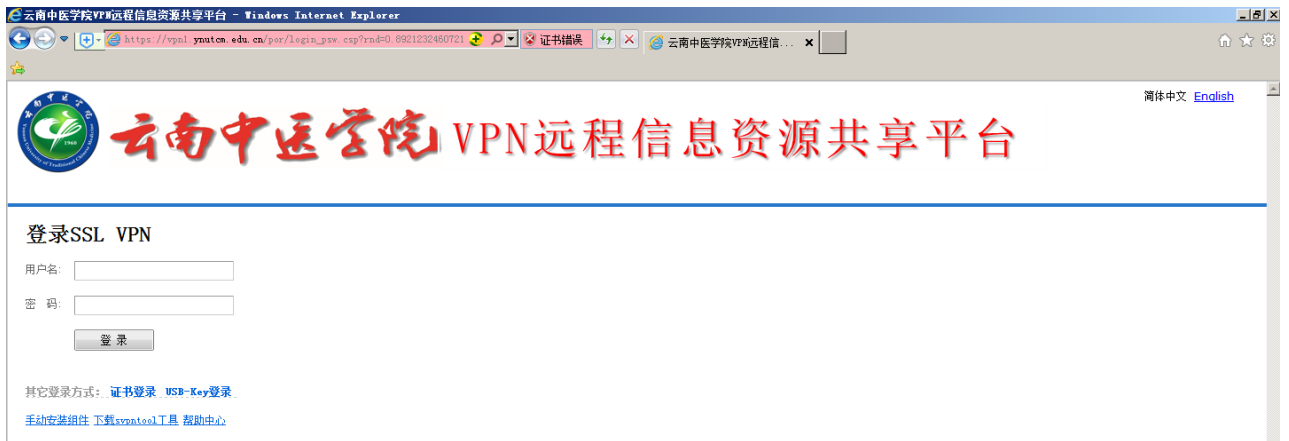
云南中医学院VPN远程信息资源共享平台 - Windows Internet Explorer

https://vpn1.ynutcm.edu.cn/por/login_psw.csp?rnd=0.8921232460721

证书错误

云南中医学院VPN远程信...

简体中文 English

云南中医学院 VPN远程信息资源共享平台

1960

登录SSL VPN

用户名:

密 码:

登 录

其它登录方式: 证书登录 USB-Key登录

手动安装组件 下载svpntool工具 帮助中心